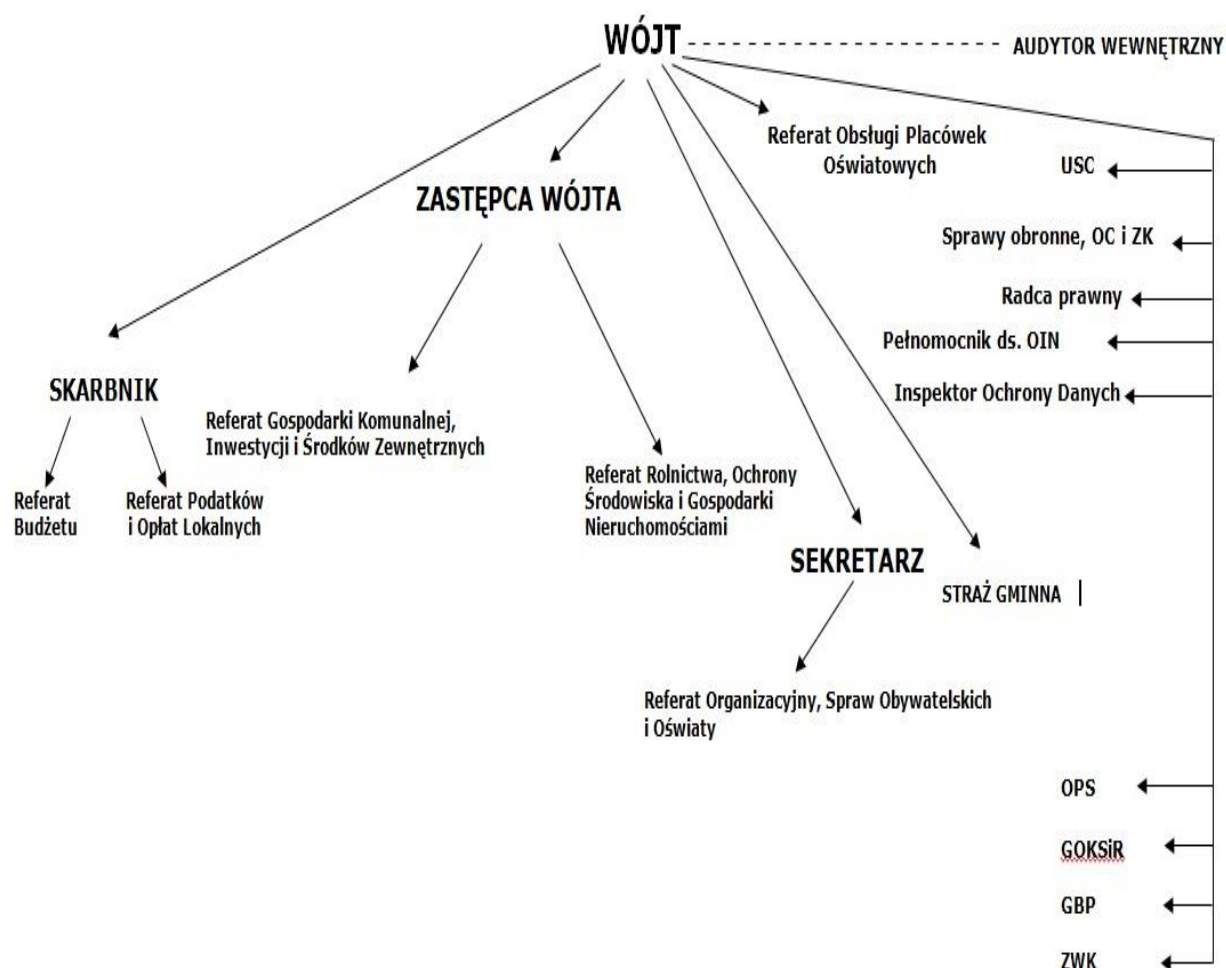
WÓJT

AUDYTOR WEWNĘTRZNY

Referat Obsługi Placówek Oświatowych

USC

ZASTĘPCA WÓJTA

Sprawy obronne, OC i ZK

Radca prawny

Pełnomocnik ds. OIN

Inspektor Ochrony Danych

SKARBNIK

Referat Gospodarki Komunalnej, Inwestycji i Środków Zewnętrznych

Referat Budżetu

Referat Podatków i Opłat Lokalnych

Referat Rolnictwa, Ochrony Środowiska i Gospodarki Nieruchomościami

SEKRETARZ

STRAŻ GMINNA

Referat Organizacyjny, Spraw Obywatelskich i Oświaty

OPS

GOKSiR

GBP

ZWK